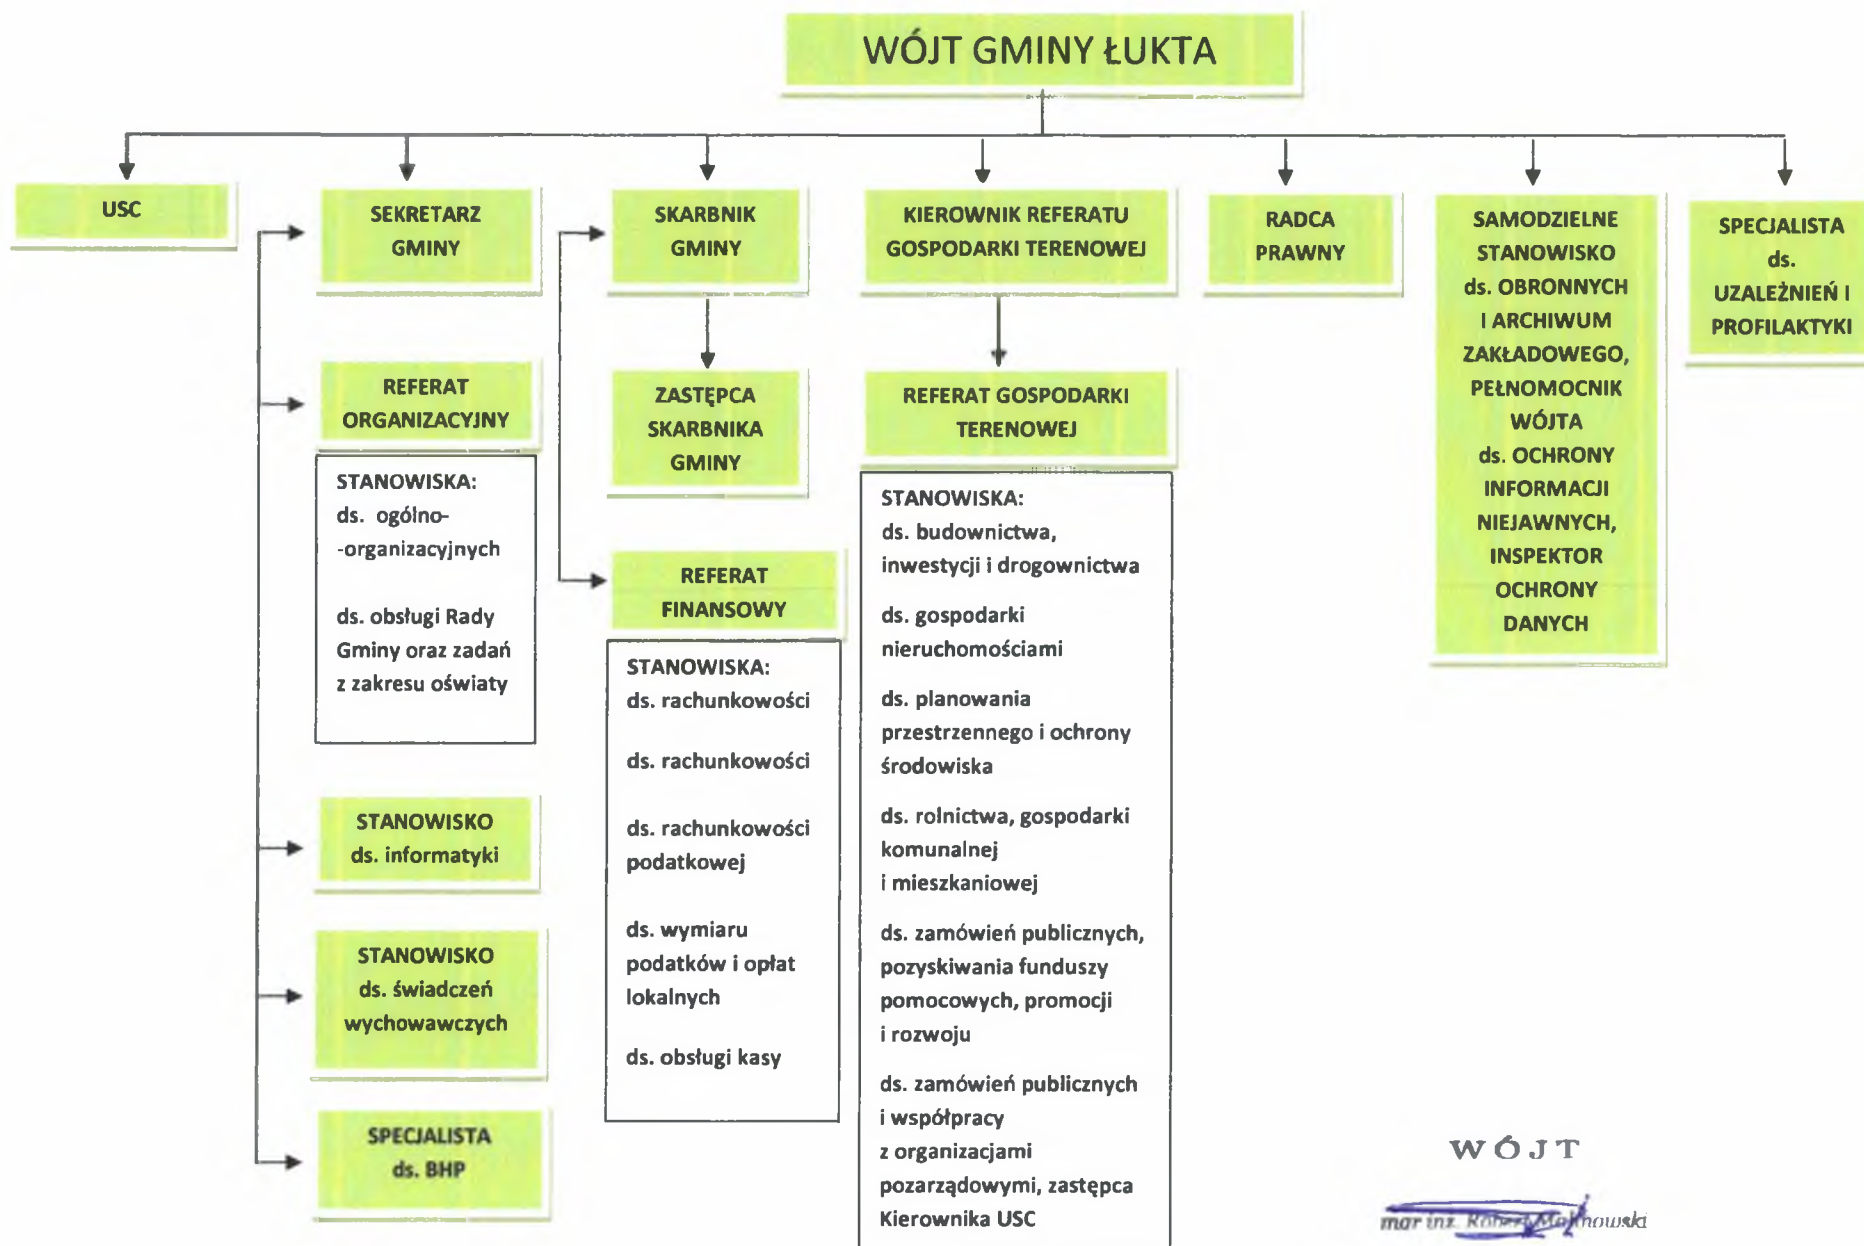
WÓJT GMINY ŁUKTA

USC

SEKRETARZ GMINY

REFERAT ORGANIZACYJNY

STANOWISKA:
ds. ogólno-organizacyjnych

ds. obsługi Rady Gminy oraz zadań z zakresu oświaty

STANOWISKO ds. informatyki

STANOWISKO ds. świadczeń wychowawczych

SPECJALISTA ds. BHP

SKARBNIK GMINY

ZASTĘPCA SKARBNIKA GMINY

REFERAT FINANSOWY

STANOWISKA:
ds. rachunkowości

ds. rachunkowości

ds. rachunkowości podatkowej

ds. wymiaru podatków i opłat lokalnych

ds. obsługi kasy

KIEROWNIK REFERATU GOSPODARKI TERENOWEJ

REFERAT GOSPODARKI TERENOWEJ

STANOWISKA:
ds. budownictwa, inwestycji i drogownictwa

ds. gospodarki nieruchomościami

ds. planowania przestrzennego i ochrony środowiska

ds. rolnictwa, gospodarki komunalnej i mieszkaniowej

ds. zamówień publicznych, pozyskiwania funduszy pomocowych, promocji i rozwoju

ds. zamówień publicznych i współpracy z organizacjami pozarządowymi, zastępca Kierownika USC

RADCA PRAWNY

SAMODZIELNE STANOWISKO ds. OBRONNYCH I ARCHIWUM ZAKŁADOWEGO, PEŁNOMOCNIK WÓJTA ds. OCHRONY INFORMACJI NIEJAWNYCH, INSPEKTOR OCHRONY DANYCH

SPECJALISTA ds. UZALEŻNIEŃ I PROFILAKTYKI

WÓJT
mgr inż. Robert Malinowski